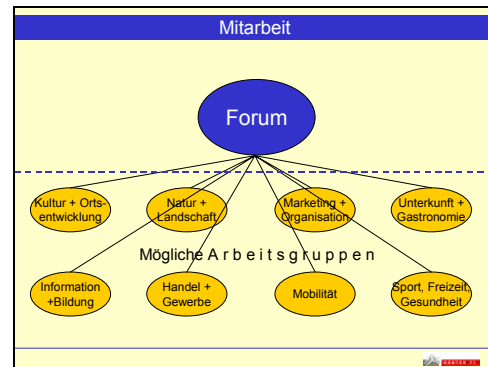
Mitarbeit

Forum

Kultur + Ortsentwicklung

Natur + Landschaft

Marketing + Organisation

Unterkunft + Gastronomie

Mögliche A r b e i t s g r u p p e n

Information +Bildung

Handel + Gewerbe

Mobilität

Sport, Freizeit, Gesundheit

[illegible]